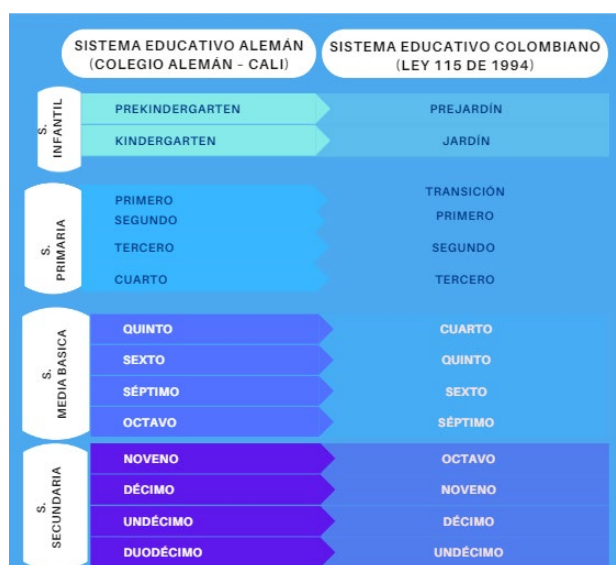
| | SISTEMA EDUCATIVO ALEMÁN (COLEGIO ALEMÁN - CALI) | SISTEMA EDUCATIVO COLOMBIANO (LEY 115 DE 1994) |
|---|---|---|
| S. INFANTIL | PREKINDERGARTEN | PREJARDÍN |
| | KINDERGARTEN | JARDÍN |
| S. PRIMARIA | | TRANSICIÓN |
| | PRIMERO | PRIMERO |
| | SEGUNDO | |
| | TERCERO | SEGUNDO |
| | CUARTO | TERCERO |
| S. MEDIA BASICA | QUINTO | CUARTO |
| | SEXTO | QUINTO |
| | SÉPTIMO | SEXTO |
| | OCTAVO | SÉPTIMO |
| S. SECUNDARIA | NOVENO | OCTAVO |
| | DÉCIMO | NOVENO |
| | UNDÉCIMO | DÉCIMO |
| | DUODÉCIMO | UNDÉCIMO |